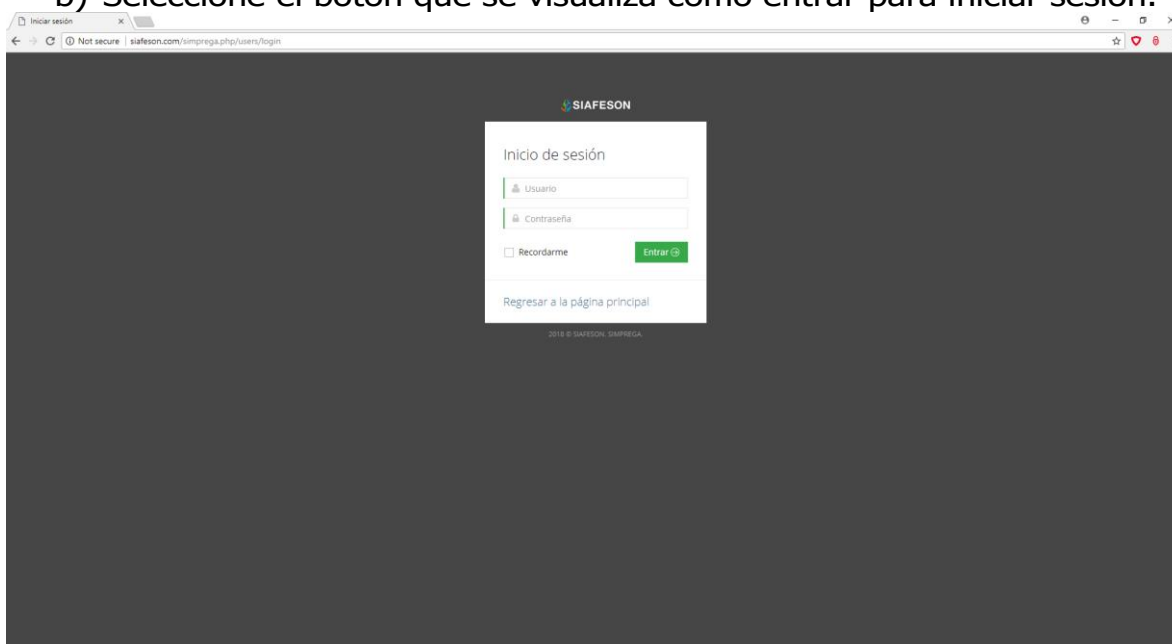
b) Seleccione el botón que se visualiza como entrar para iniciar sesión.

Iniciar sesión

Not secure | siafeson.com/simprega.php/users/login

SIAFESON

Inicio de sesión

Usuario

Contraseña

Recordarme

Entrar

Regresar a la página principal

2018 © SIAFESON. SIMPREGA.